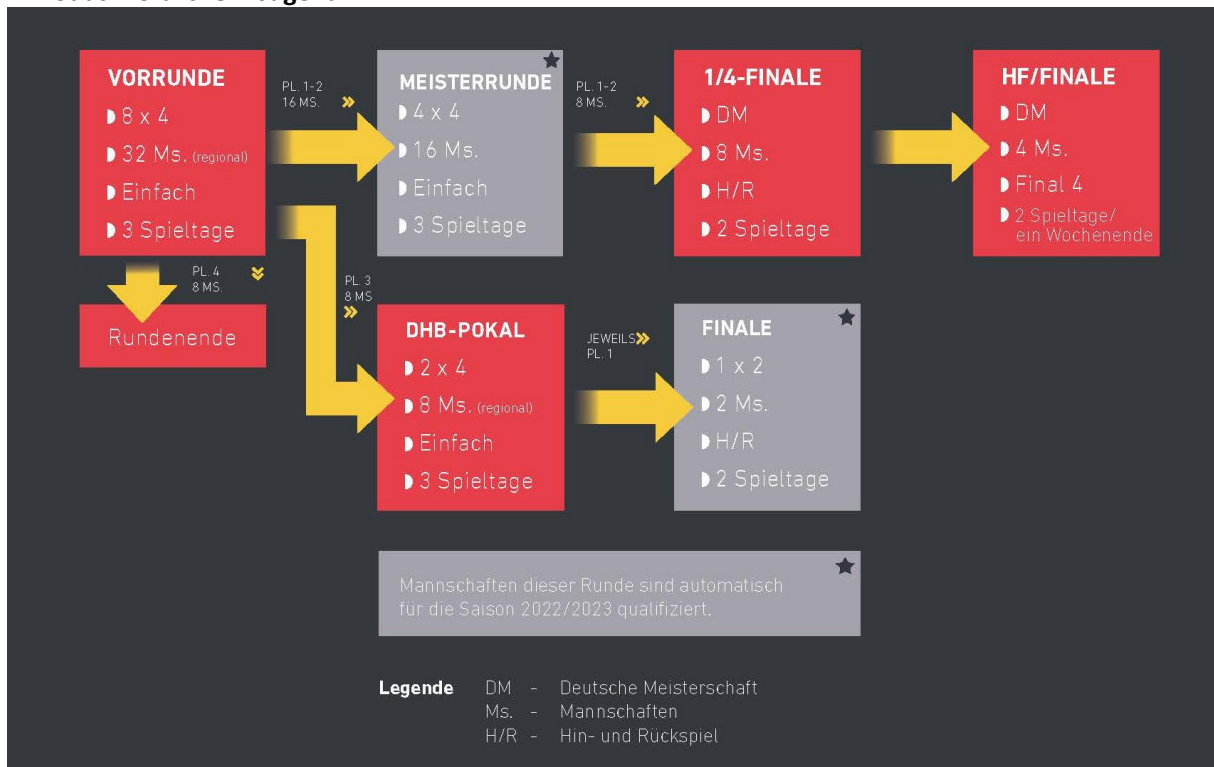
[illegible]

VORRUNDE
8 x 4
32 Ms. (regional)
Einfach
3 Spieltage

PL. 1-2
16 MS.

MEISTERRUNDE
4 x 4
16 Ms.
Einfach
3 Spieltage

PL. 1-2
8 MS.

1/4-FINALE
DM
8 Ms.
H/R
2 Spieltage

HF/FINALE
DM
4 Ms.
Final 4
2 Spieltage/ ein Wochenende

PL. 4
8 MS.

Rundenende

PL. 3
8 MS

DHB-POKAL
2 x 4
8 Ms. (regional)
Einfach
3 Spieltage

JEWEILS
PL. 1

FINALE
1 x 2
2 Ms.
H/R
2 Spieltage

Mannschaften dieser Runde sind automatisch für die Saison 2022/2023 qualifiziert.

Legende DM - Deutsche Meisterschaft
Ms. - Mannschaften
H/R - Hin- und Rückspiel